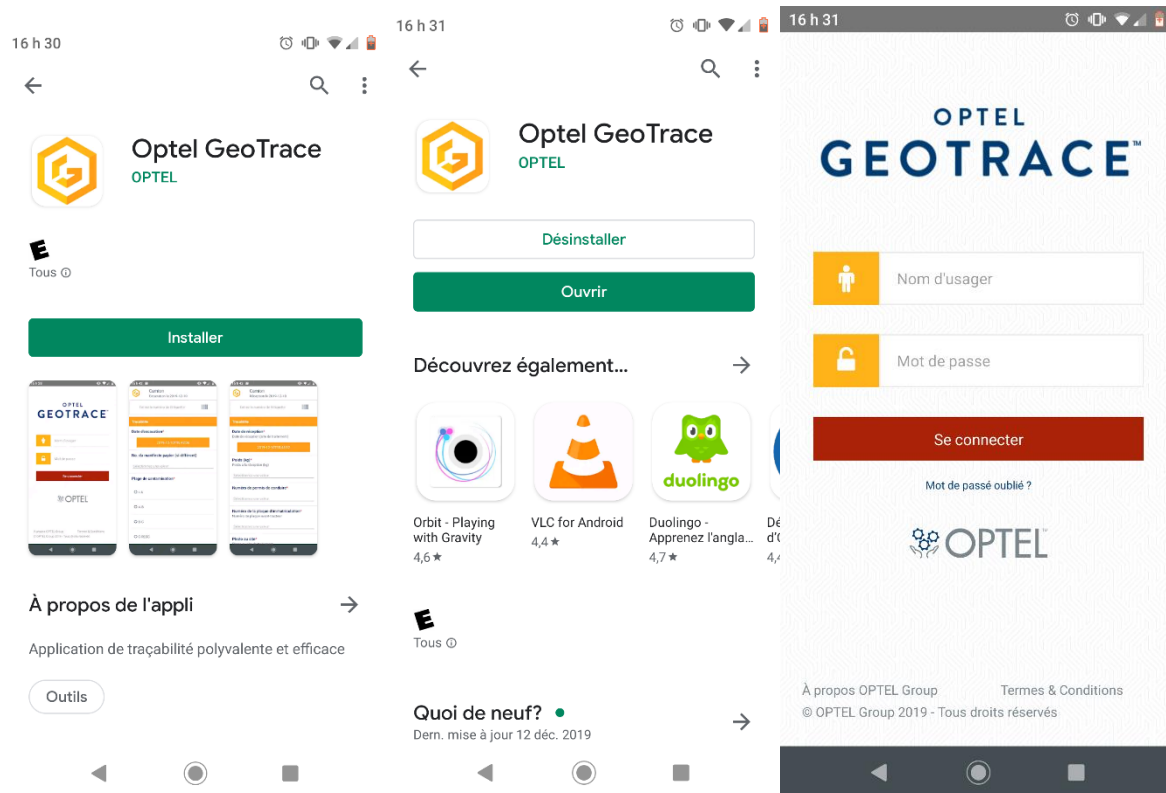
16 h 30

Optel GeoTrace
OPTEL

E
Tous ⓘ

Installer

OPTEL
GEOTRACE
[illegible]

À propos de l'appli

Application de traçabilité polyvalente et efficace

Outils

16 h 31

Optel GeoTrace
OPTEL

Désinstaller

Ouvrir

Découvrez également...

Orbit - Playing with Gravity
4,6★

VLC for Android
4,4★

duolingo
Duolingo - Apprenez l'angla...
4,7★

Dé d'(
4,4

E
Tous ⓘ

Quoi de neuf?
Dern. mise à jour 12 déc. 2019

16 h 31

OPTEL
GEOTRACE™

Nom d'usager

Mot de passe

Se connecter

Mot de passé oublié ?

OPTEL™

À propos OPTEL Group
Termes & Conditions
© OPTEL Group 2019 - Tous droits réservés